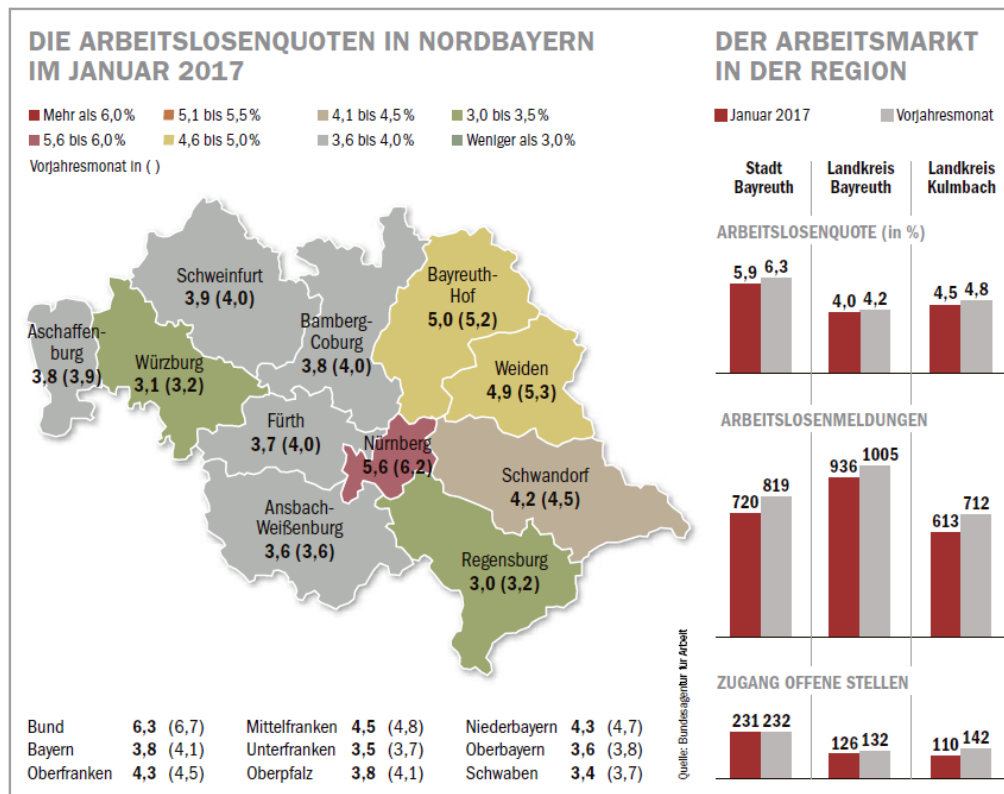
DIE ARBEITSLOSENQUOTEN IN NORDBAYERN IM JANUAR 2017

Mehr als 6,0%
5,1 bis 5,5%
4,1 bis 4,5%
3,0 bis 3,5%
5,6 bis 6,0%
4,6 bis 5,0%
3,6 bis 4,0%
Weniger als 3,0%
Vorjahresmonat in ( )

Schweinfurt 3,9 (4,0)
Bayreuth-Hof 5,0 (5,2)
Bamberg-Coburg 3,8 (4,0)
Aschaffenburg 3,8 (3,9)
Würzburg 3,1 (3,2)
Weiden 4,9 (5,3)
Fürth 3,7 (4,0)
Nürnberg 5,6 (6,2)
Schwandorf 4,2 (4,5)
Ansbach-Weißenburg 3,6 (3,6)
Regensburg 3,0 (3,2)

Quelle: Bundesagentur für Arbeit

| | | | | | | | | |
|---|---|---|---|---|---|---|---|---|
| Bund | 6,3 | (6,7) | Mittelfranken | 4,5 | (4,8) | Niederbayern | 4,3 | (4,7) |
| Bayern | 3,8 | (4,1) | Unterfranken | 3,5 | (3,7) | Oberbayern | 3,6 | (3,8) |
| Oberfranken | 4,3 | (4,5) | Oberpfalz | 3,8 | (4,1) | Schwaben | 3,4 | (3,7) |

DER ARBEITSMARKT IN DER REGION

Januar 2017
Vorjahresmonat

Stadt Bayreuth
Landkreis Bayreuth
Landkreis Kulmbach

ARBEITSLOSENQUOTE (in %)
5,9 6,3
4,0 4,2
4,5 4,8

ARBEITSLOSENMELDUNGEN
720 819
936 1005
613 712

ZUGANG OFFENE STELLEN
231 232
126 132
110 142